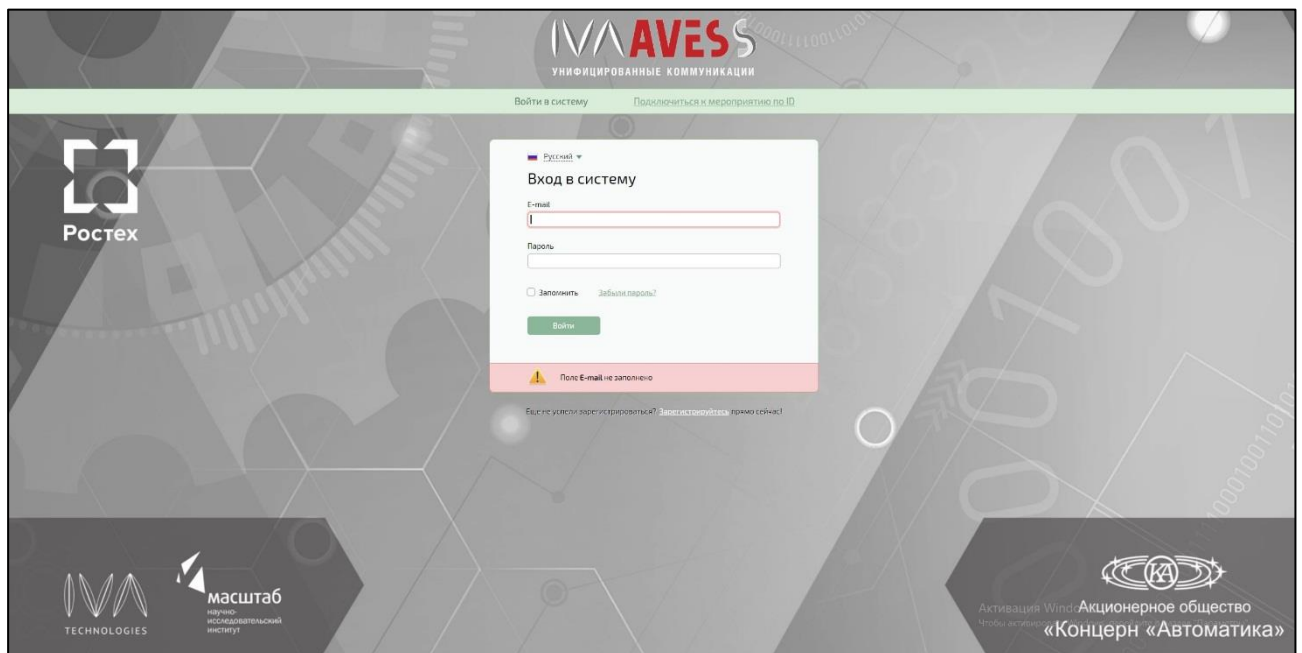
IVA AVES S
УНИФИЦИРОВАННЫЕ КОММУНИКАЦИИ

Войти в систему
Подключиться к мероприятию по ID

Ростех

Русский
Вход в систему
E-mail
Пароль
Запомнить
Забыли пароль?
Войти

Поле E-mail не заполнено

Еще не успели зарегистрироваться? Зарегистрируйтесь прямо сейчас!

IVA TECHNOLOGIES

масштаб
научно-исследовательский институт

КА
Активация Windo
Чтобы активиро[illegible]
Акционерное общество
«Концерн «Автоматика»